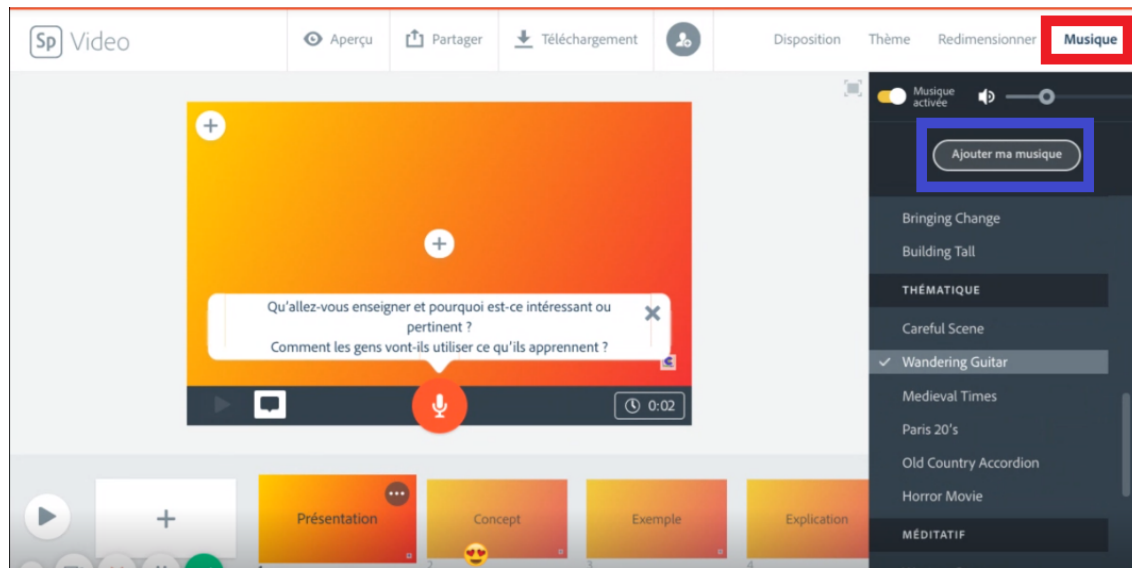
Sp Video

Aperçu

Partager

Téléchargement

Disposition

Thème

Redimensionner

Musique

Musique activée

Ajouter ma musique

Bringing Change

Building Tall

THÉMATIQUE

Careful Scene

Wandering Guitar

Medieval Times

Paris 20's

Old Country Accordion

Horror Movie

MÉDITATIF

Qu'allez-vous enseigner et pourquoi est-ce intéressant ou pertinent ?
Comment les gens vont-ils utiliser ce qu'ils apprennent ?

0:02

Présentation

Concept

Exemple

Explication